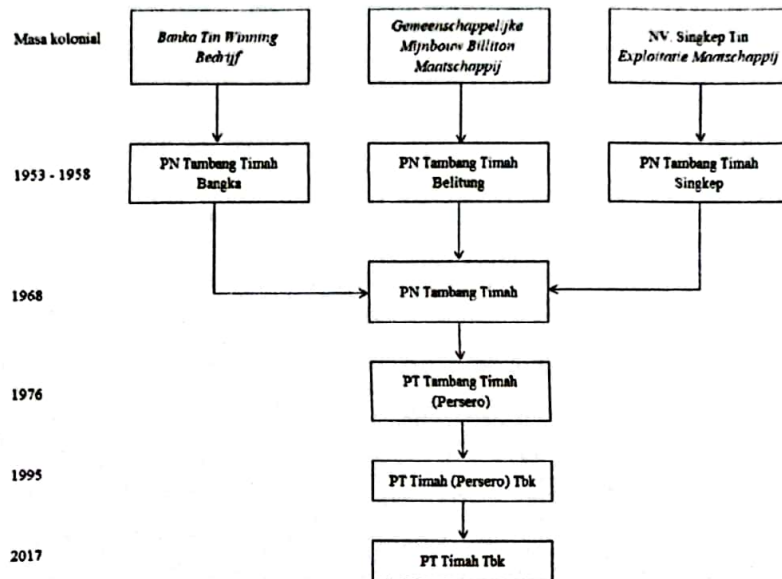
Masa kolonial

Banka Tin Winning Bedrijf

Gemeenschappelijke Mijnbouw Billiton Maatschappij

NV. Singkep Tin Exploitatie Maatschappij

1953 - 1958

PN Tambang Timah Bangka

PN Tambang Timah Belitung

PN Tambang Timah Singkep

1968

PN Tambang Timah

1976

PT Tambang Timah (Persero)

1995

PT Timah (Persero) Tbk

2017

PT Timah Tbk